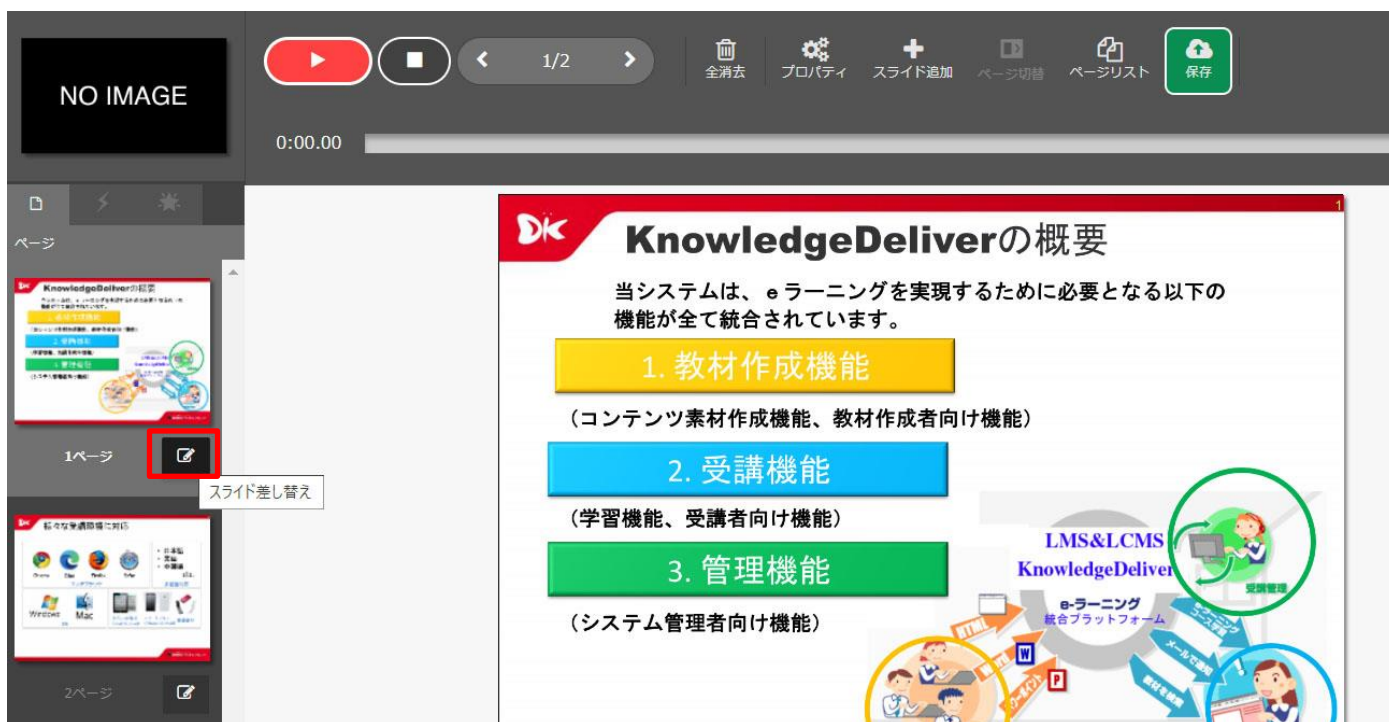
NO IMAGE

1/2

全消去 プロパティ スライド追加 ページ切替 ページリスト 保存

0:00.00

ページ

KnowledgeDeliverの概要

1ページ

スライド差し替え

様々な受講環境に対応

Windows Mac

2ページ

1

KnowledgeDeliverの概要

当システムは、eラーニングを実現するために必要となる以下の機能が全て統合されています。

1. 教材作成機能

（コンテンツ素材作成機能、教材作成者向け機能）

2. 受講機能

（学習機能、受講者向け機能）

3. 管理機能

（システム管理者向け機能）

LMS&LCMS
KnowledgeDeliver

e-ラーニング
統合プラットフォーム

HTML

W

P

受講管理

メールで通知